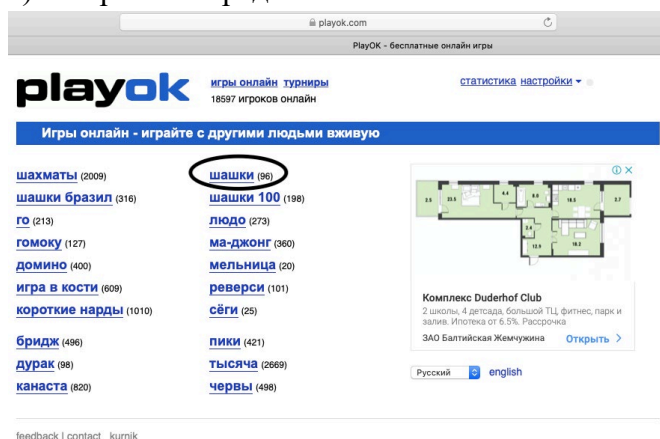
playok.com

PlayOK - бесплатные онлайн игры

playok

игры онлайн турниры
18597 игроков онлайн

статистика настройки ▾

Игры онлайн - играйте с другими людьми вживую

шахматы (2009)
шашки бразил (316)
го (213)
гомоку (127)
домино (400)
игра в кости (609)
короткие нарды (1010)

бридж (496)
дурак (98)
канаста (820)

шашки (96)
шашки 100 (198)
людо (273)
ма-джонг (360)
мельница (20)
реверси (101)
сёги (25)

пики (421)
тысяча (2669)
червы (498)

Комплекс Duderhof Club
2 школы, 4 детсада, большой ТЦ, фитнес, парк и залив. Ипотека от 6.5%. Рассрочка
ЗАО Балтийская Жемчужина
Открыть >

Русский
english

feedback | contact kurnik